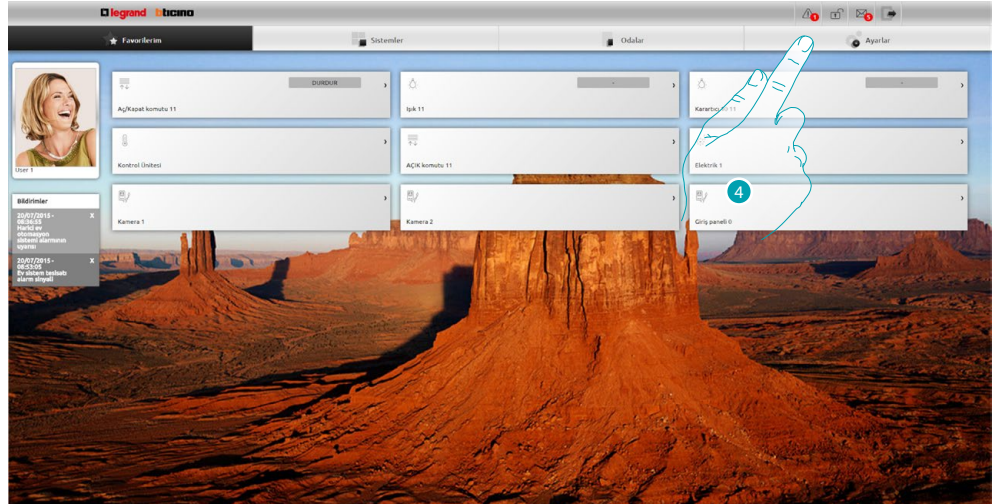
legrand bticino

Favorilerim | Sistemler | Odalar | Ayarlar

User 1

Bildirimler

20/07/2015 - 08:56:55 Harici ev otomasyon sistemi alarmının uyarısı X

20/07/2015 - 08:53:05 Ev sistemi tesisatı alarm sinyali X

DURDUR
Aç/Kapat komutu 11

Işık 11

Kararbi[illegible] 11

Kontrol Ünitesi

AÇIK komutu 11

Elektrik 1

Kamera 1

Kamera 2

4

Giriş paneli ©